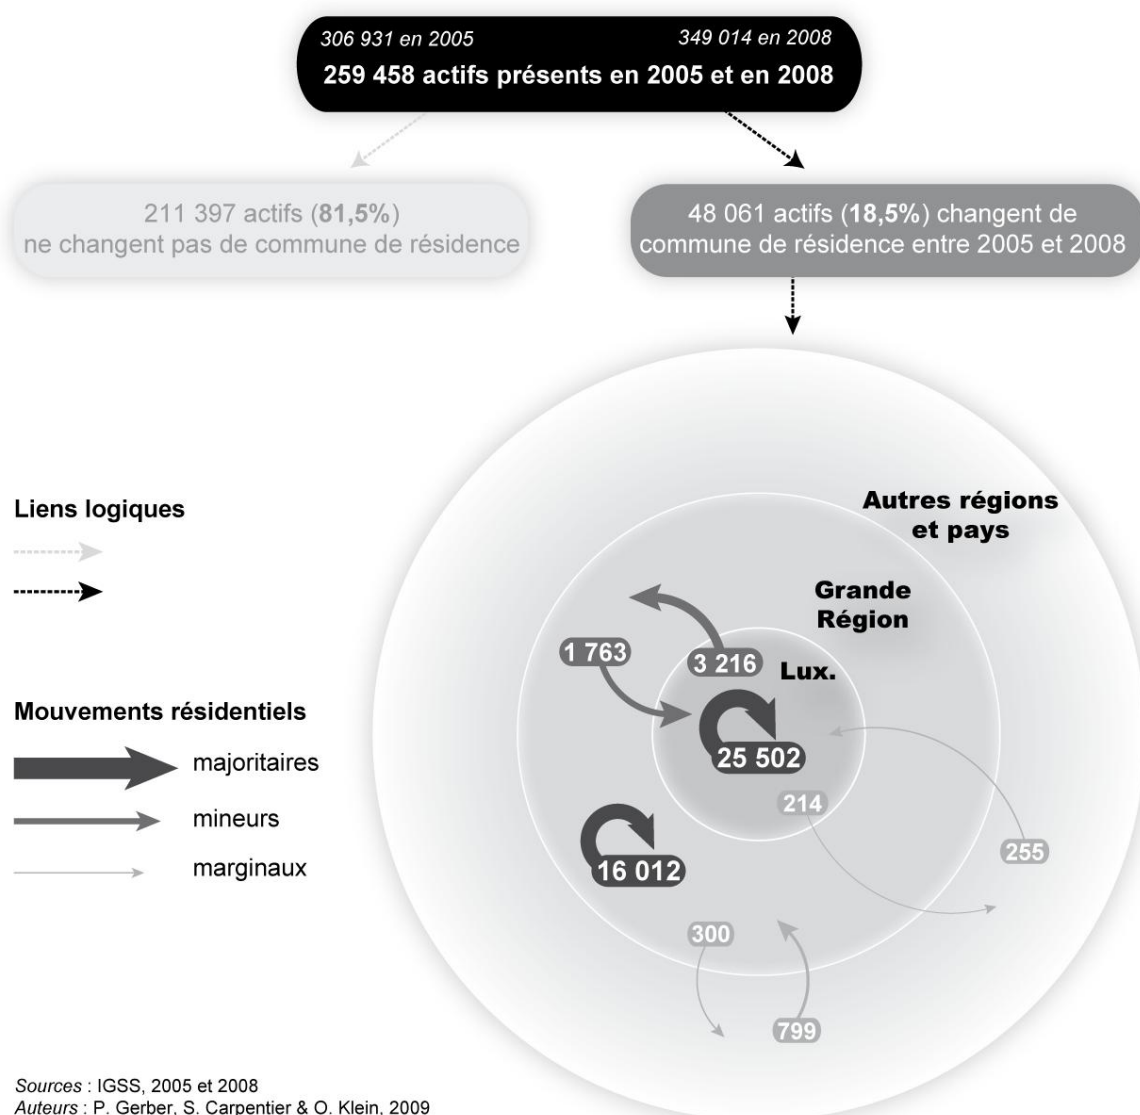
306 931 en 2005
349 014 en 2008
259 458 actifs présents en 2005 et en 2008

211 397 actifs (81,5%) ne changent pas de commune de résidence

48 061 actifs (18,5%) changent de commune de résidence entre 2005 et 2008

Liens logiques

Mouvements résidentiels
majoritaires
mineurs
marginaux

Autres régions et pays
Grande Région
Lux.
1 763
3 216
25 502
214
255
16 012
300
799

Sources : IGSS, 2005 et 2008
Auteurs : P. Gerber, S. Carpentier & O. Klein, 2009